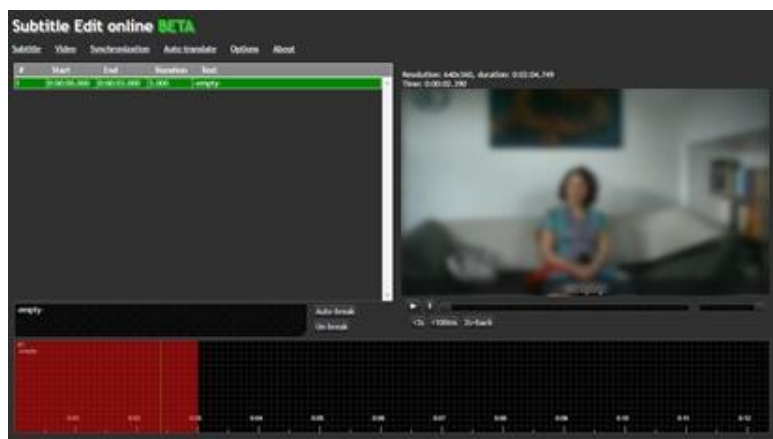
Subtitle Edit online BETA

Subtitle Video Synchronization Auto-translate Options About

| # | Start | End | Duration | Text |
|---|---|---|---|---|
| 1 | 0:00:00.000 | 0:00:03.000 | 3.000 | <empty> |

Resolution: 640x360, duration: 0:02:04.749
Time: 0:00:02.390

<empty>

<empty>

Auto-break
Un-break

-1s +100ms 2s-back

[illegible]

0:01 0:02 0:03 0:04 0:05 0:06 0:07 0:08 0:09 0:10 0:11 0:12